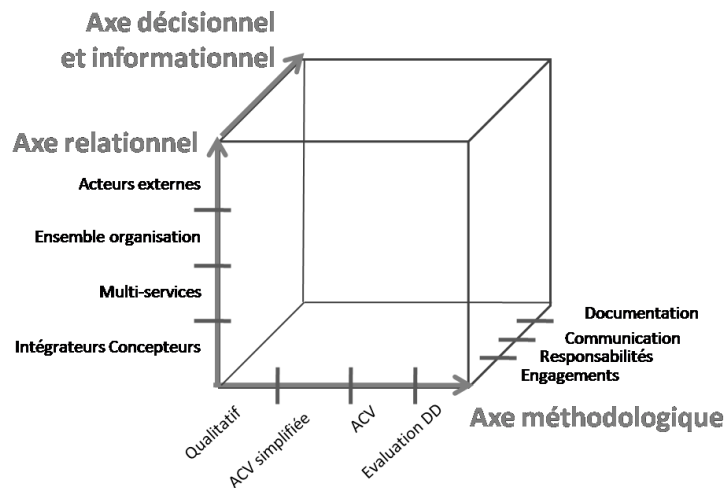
Axe décisionnel et informationnel

Axe relationnel

Acteurs externes

Ensemble organisation

Multi-services

Intégrateurs Concepteurs

Documentation

Communication

Responsabilités

Engagements

Axe méthodologique

Qualitatif

ACV simplifiée

ACV

Evaluation DD